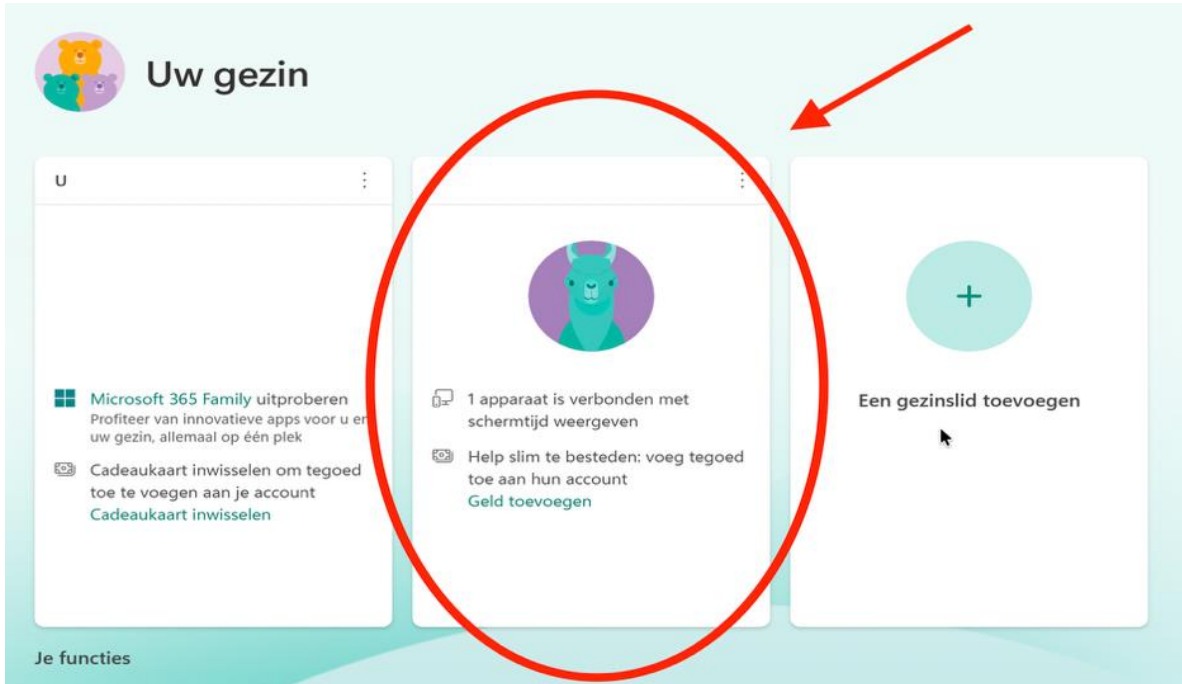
Uw gezin

U

Microsoft 365 Family uitproberen
Profiteer van innovatieve apps voor u en uw gezin, allemaal op één plek

Cadeaukaart inwisselen om tegoed toe te voegen aan je account
Cadeaukaart inwisselen

1 apparaat is verbonden met schermtijd weergeven

Help slim te besteden: voeg tegoed toe aan hun account
Geld toevoegen

+

Een gezinslid toevoegen

Je functies